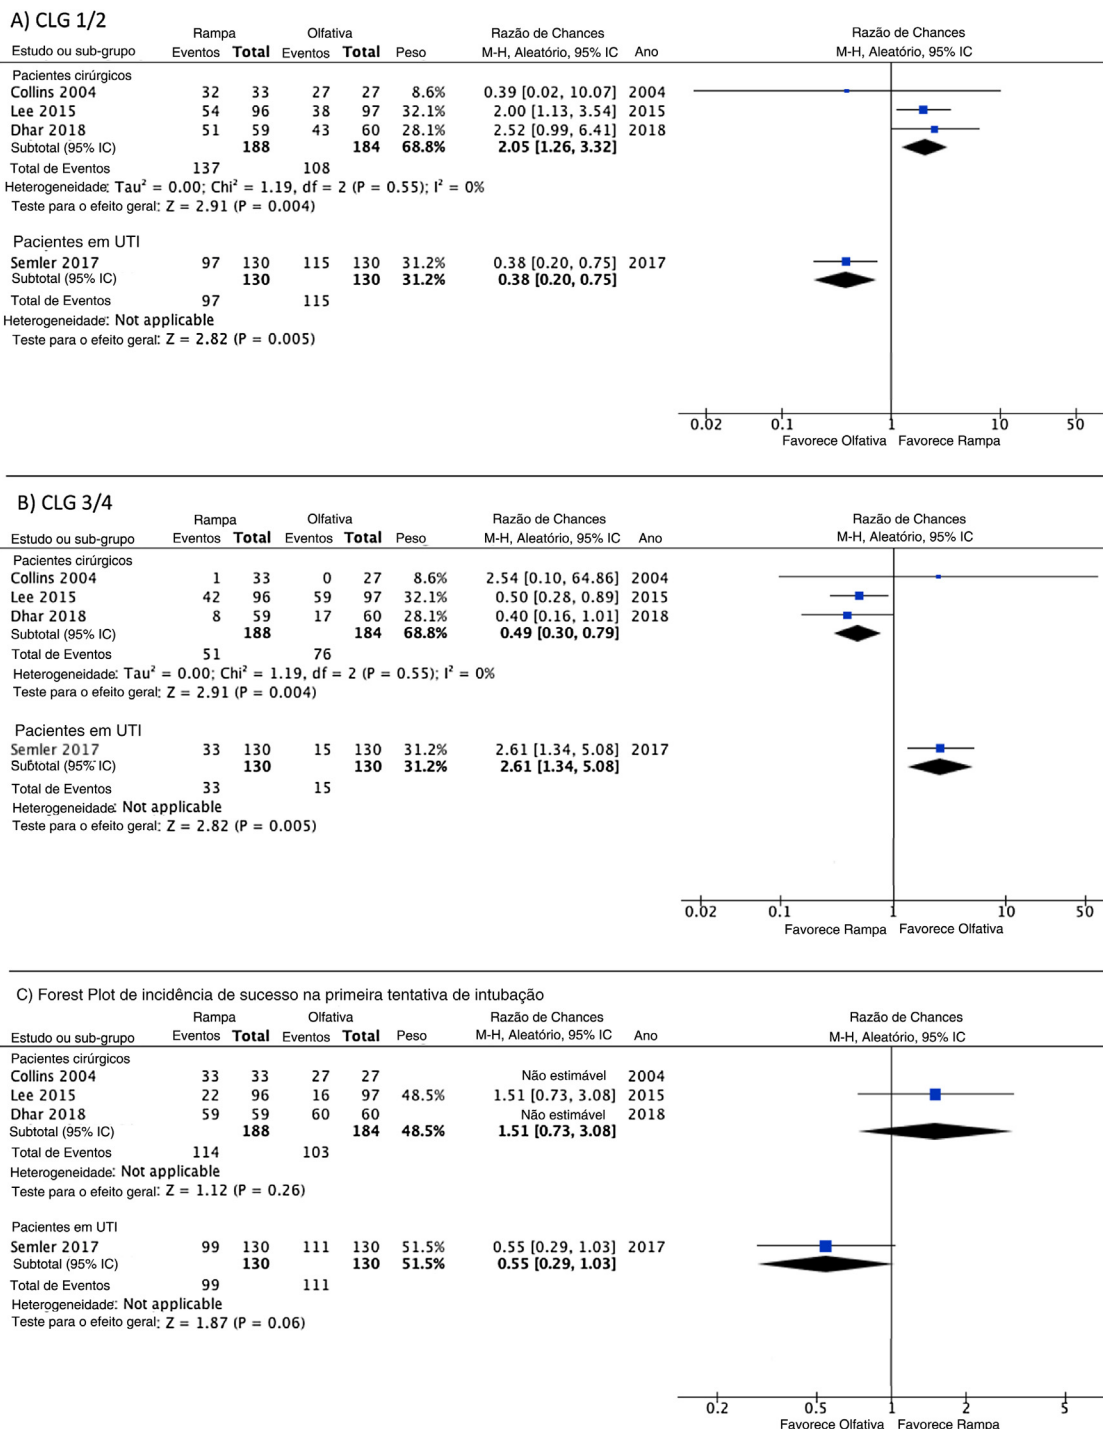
A) CLG 1/2

| Estudo ou sub-grupo | Rampa Eventos | Rampa Total | Olfativa Eventos | Olfativa Total | Peso | Razão de Chances M-H, Aleatório, 95% IC | Ano |
|---|---|---|---|---|---|---|---|
| Pacientes cirúrgicos | | | | | | | |
| Collins 2004 | 32 | 33 | 27 | 27 | 8.6% | 0.39 [0.02, 10.07] | 2004 |
| Lee 2015 | 54 | 96 | 38 | 97 | 32.1% | 2.00 [1.13, 3.54] | 2015 |
| Dhar 2018 | 51 | 59 | 43 | 60 | 28.1% | 2.52 [0.99, 6.41] | 2018 |
| Subtotal (95% IC) | | 188 | | 184 | 68.8% | 2.05 [1.26, 3.32] | |
| Total de Eventos | 137 | | 108 | | | | |

Heterogeneidade: Tau² = 0.00; Chi² = 1.19, df = 2 (P = 0.55); I² = 0%
Teste para o efeito geral: Z = 2.91 (P = 0.004)

| Pacientes em UTI | | | | | | | |
|---|---|---|---|---|---|---|---|
| Semler 2017 | 97 | 130 | 115 | 130 | 31.2% | 0.38 [0.20, 0.75] | 2017 |
| Subtotal (95% IC) | | 130 | | 130 | 31.2% | 0.38 [0.20, 0.75] | |
| Total de Eventos | 97 | | 115 | | | | |

Heterogeneidade: Not applicable
Teste para o efeito geral: Z = 2.82 (P = 0.005)

Razão de Chances
M-H, Aleatório, 95% IC
0.02 0.1 1 10 50
Favorece Olfativa Favorece Rampa

B) CLG 3/4

| Estudo ou sub-grupo | Rampa Eventos | Rampa Total | Olfativa Eventos | Olfativa Total | Peso | Razão de Chances M-H, Aleatório, 95% IC | Ano |
|---|---|---|---|---|---|---|---|
| Pacientes cirúrgicos | | | | | | | |
| Collins 2004 | 1 | 33 | 0 | 27 | 8.6% | 2.54 [0.10, 64.86] | 2004 |
| Lee 2015 | 42 | 96 | 59 | 97 | 32.1% | 0.50 [0.28, 0.89] | 2015 |
| Dhar 2018 | 8 | 59 | 17 | 60 | 28.1% | 0.40 [0.16, 1.01] | 2018 |
| Subtotal (95% IC) | | 188 | | 184 | 68.8% | 0.49 [0.30, 0.79] | |
| Total de Eventos | 51 | | 76 | | | | |

Heterogeneidade: Tau² = 0.00; Chi² = 1.19, df = 2 (P = 0.55); I² = 0%
Teste para o efeito geral: Z = 2.91 (P = 0.004)

| Pacientes em UTI | | | | | | | |
|---|---|---|---|---|---|---|---|
| Semler 2017 | 33 | 130 | 15 | 130 | 31.2% | 2.61 [1.34, 5.08] | 2017 |
| Subtotal (95% IC) | | 130 | | 130 | 31.2% | 2.61 [1.34, 5.08] | |
| Total de Eventos | 33 | | 15 | | | | |

Heterogeneidade: Not applicable
Teste para o efeito geral: Z = 2.82 (P = 0.005)

Razão de Chances
M-H, Aleatório, 95% IC
0.02 0.1 1 10 50
Favorece Rampa Favorece Olfativa

C) Forest Plot de incidência de sucesso na primeira tentativa de intubação

| Estudo ou sub-grupo | Rampa Eventos | Rampa Total | Olfativa Eventos | Olfativa Total | Peso | Razão de Chances M-H, Aleatório, 95% IC | Ano |
|---|---|---|---|---|---|---|---|
| Pacientes cirúrgicos | | | | | | | |
| Collins 2004 | 33 | 33 | 27 | 27 | | Não estimável | 2004 |
| Lee 2015 | 22 | 96 | 16 | 97 | 48.5% | 1.51 [0.73, 3.08] | 2015 |
| Dhar 2018 | 59 | 59 | 60 | 60 | | Não estimável | 2018 |
| Subtotal (95% IC) | | 188 | | 184 | 48.5% | 1.51 [0.73, 3.08] | |
| Total de Eventos | 114 | | 103 | | | | |

Heterogeneidade: Not applicable
Teste para o efeito geral: Z = 1.12 (P = 0.26)

| Pacientes em UTI | | | | | | | |
|---|---|---|---|---|---|---|---|
| Semler 2017 | 99 | 130 | 111 | 130 | 51.5% | 0.55 [0.29, 1.03] | 2017 |
| Subtotal (95% IC) | | 130 | | 130 | 51.5% | 0.55 [0.29, 1.03] | |
| Total de Eventos | 99 | | 111 | | | | |

Heterogeneidade: Not applicable
Teste para o efeito geral: Z = 1.87 (P = 0.06)

Razão de Chances
M-H, Aleatório, 95% IC
0.2 0.5 1 2 5
Favorece Olfativa Favorece Rampa